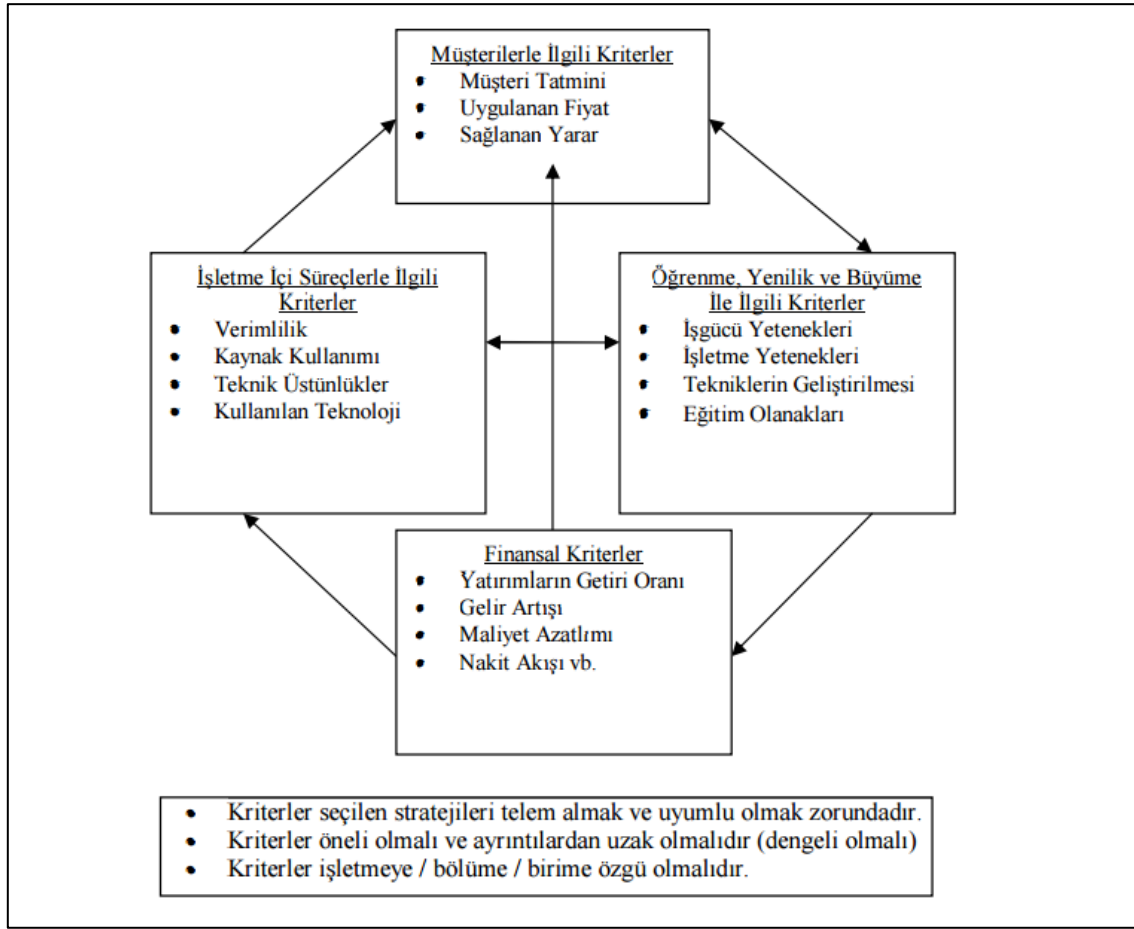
Müşterilerle İlgili Kriterler
- Müşteri Tatmini
- Uygulanan Fiyat
- Sağlanan Yarar

İşletme İçi Süreçlerle İlgili Kriterler
- Verimlilik
- Kaynak Kullanımı
- Teknik Üstünlükler
- Kullanılan Teknoloji

Öğrenme, Yenilik ve Büyüme İle İlgili Kriterler
- İşgücü Yetenekleri
- İşletme Yetenekleri
- Tekniklerin Geliştirilmesi
- Eğitim Olanakları

Finansal Kriterler
- Yatırımların Getiri Oranı
- Gelir Artışı
- Maliyet Azatlımı
- Nakit Akışı vb.

- Kriterler seçilen stratejileri telem almak ve uyumlu olmak zorundadır.
- Kriterler öneli olmalı ve ayrıntılardan uzak olmalıdır (dengeli olmalı)
- Kriterler işletmeye / bölüme / birime özgü olmalıdır.